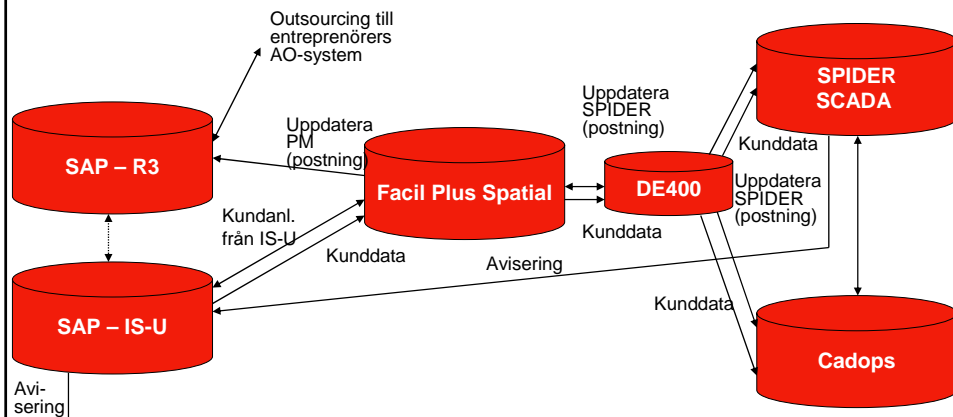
Outsourcing till entreprenörers AO-system

Uppdatera PM (postning)

SAP – R3

Facil Plus Spatial

Uppdatera SPIDER (postning)

SPIDER SCADA

Kunddata

DE400

Uppdatera SPIDER (postning)

Kundanl. från IS-U

Kunddata

Kunddata

Avisering

SAP – IS-U

Kunddata

Cadops

Avi-sering